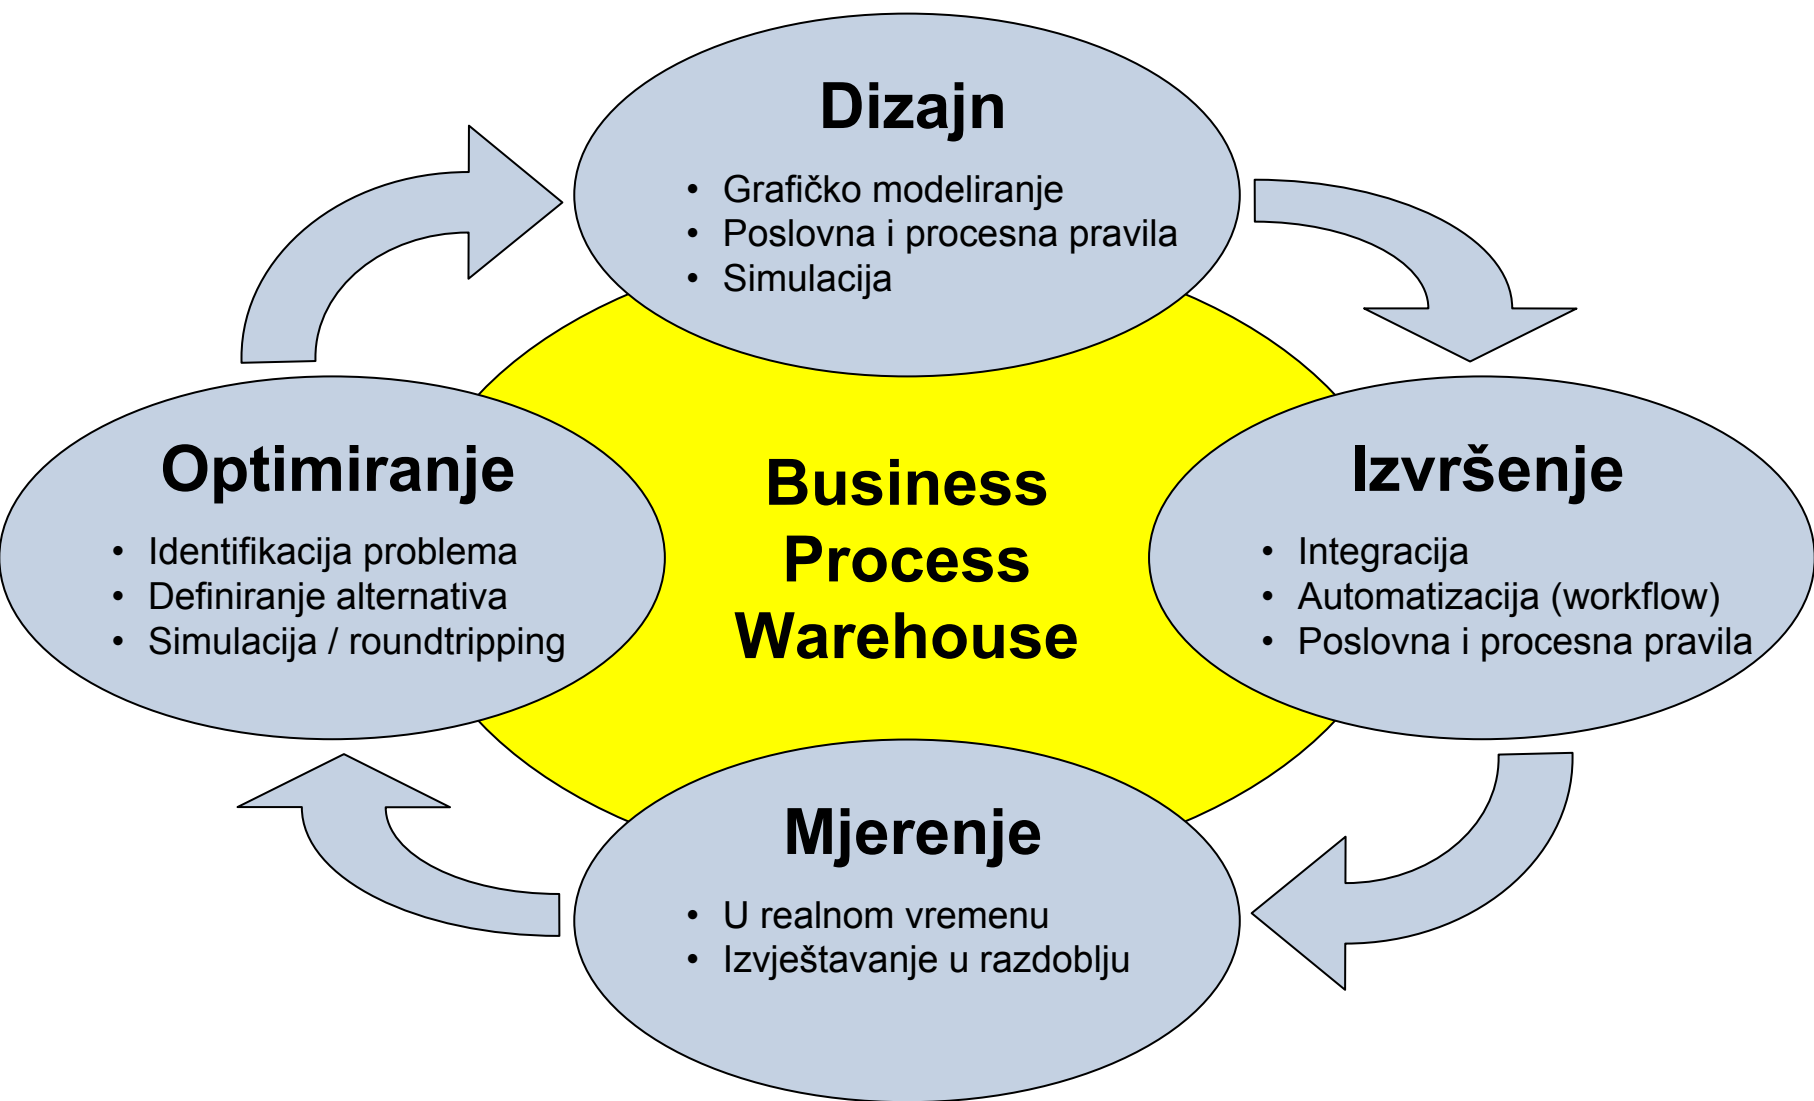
Dizajn

- Grafičko modeliranje
- Poslovna i procesna pravila
- Simulacija

Optimiranje

- Identifikacija problema
- Definiranje alternativa
- Simulacija / roundtripping

Business Process Warehouse

Izvršenje

- Integracija
- Automatizacija (workflow)
- Poslovna i procesna pravila

Mjerenje

- U realnom vremenu
- Izvještavanje u razdoblju